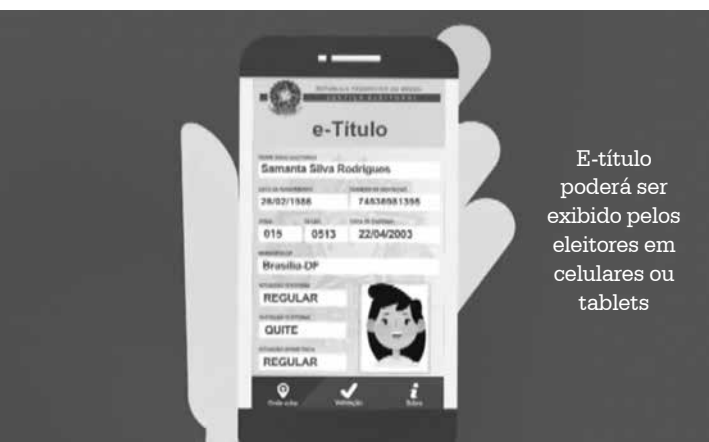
REPÚBLICA FEDERATIVA DO BRASIL
JUSTIÇA ELEITORAL

e-Título

Samanta Silva Rodrigues

28/02/1986

74636981395

015

0513

22/04/2003

Brasília-DF

REGULAR

QUITE

REGULAR

Onde votar

Validação

Sobre

E-título poderá ser exibido pelos eleitores em celulares ou tablets